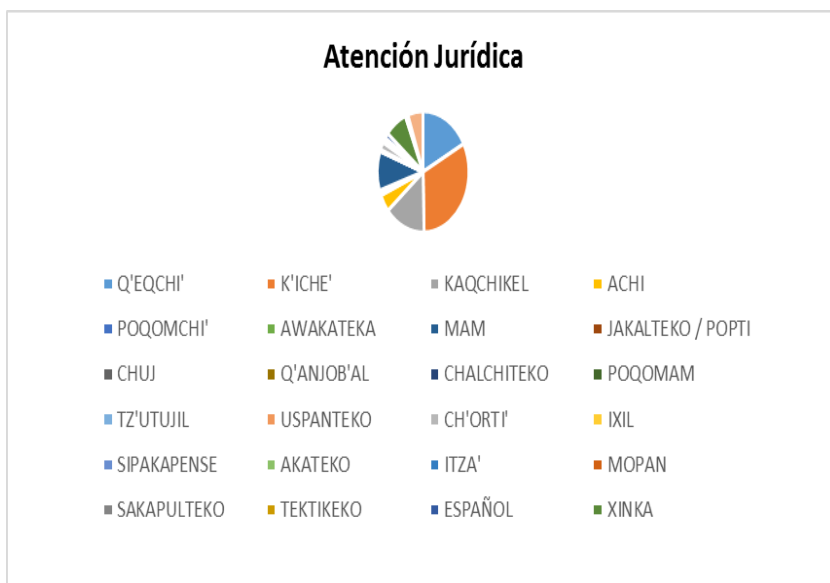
Atención Jurídica

Q'EQCHI'
K'ICHE'
KAQCHIKEL
ACHI
POQOMCHI'
AWAKATEKA
MAM
JAKALTEKO / POPTI
CHUJ
Q'ANJOB'AL
CHALCHITEKO
POQOMAM
TZ'UTUJIL
USPANTEKO
CH'ORTI'
IXIL
SIPAKAPENSE
AKATEKO
ITZA'
MOPAN
SAKAPULTEKO
TEKTIKEKO
ESPAÑOL
XINKA